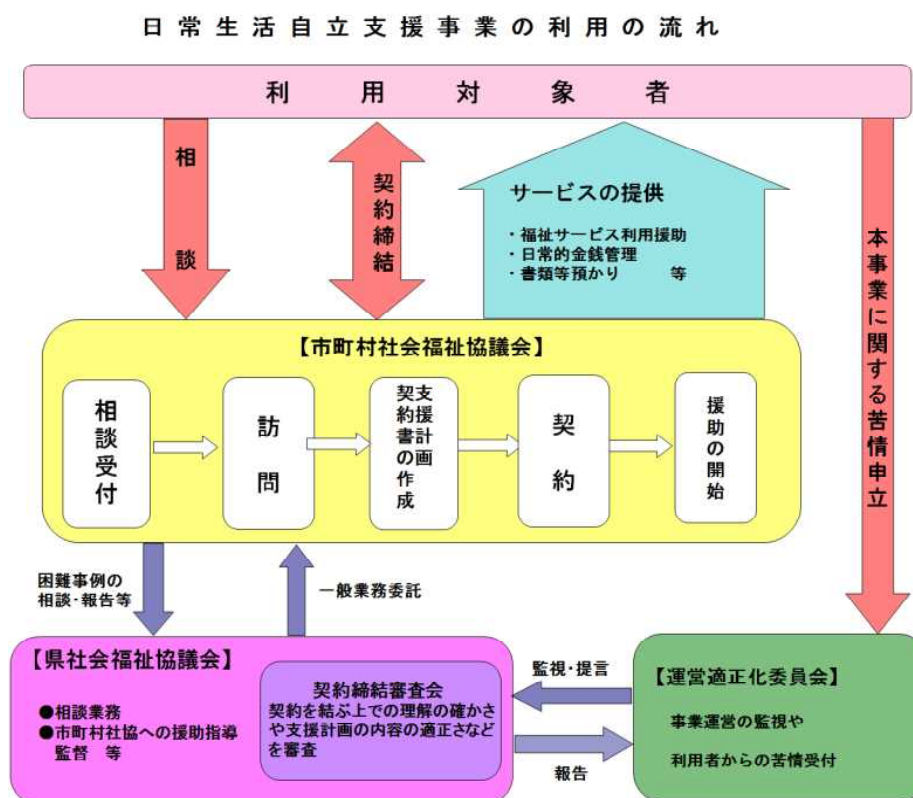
日常生活自立支援事業の利用の流れ

利用対象者

相談

契約締結

サービスの提供
・福祉サービス利用援助
・日常的金銭管理
・書類等預かり　等

本事業に関する苦情申立

【市町村社会福祉協議会】

相談受付

訪問

支援計画の作成 契約書

契約

援助の開始

困難事例の相談・報告等

一般業務委託

【県社会福祉協議会】
●相談業務
●市町村社協への援助指導監督　等

契約締結審査会
契約を結ぶ上での理解の確かさや支援計画の内容の適正さなどを審査

監視・提言

報告

【運営適正化委員会】
事業運営の監視や
利用者からの苦情受付